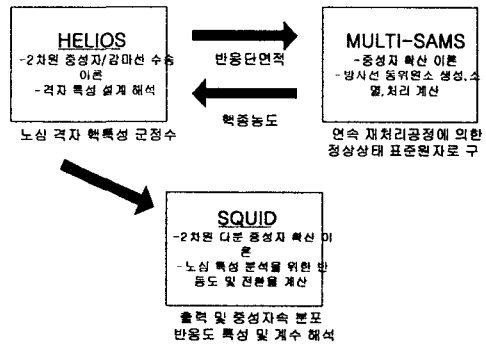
HELIOS
-2차원 중성자/감마선 수송 이론
-격자 특성 설계 해석

반응단면적

MULTI-SAMS
-중성자 확산 이론
-방사선 동위원소 생성,소멸,처리 계산

핵종농도

노심 격자 핵특성 군정수

연속 재처리공정에 의한 정상상태 표준원자로 구

SQUID
-2차원 다분 중성자 확산 이론
-노심 특성 분석을 위한 반응도 및 전환율 계산

출력 및 중성자속 분포
반응도 특성 및 계수 해석